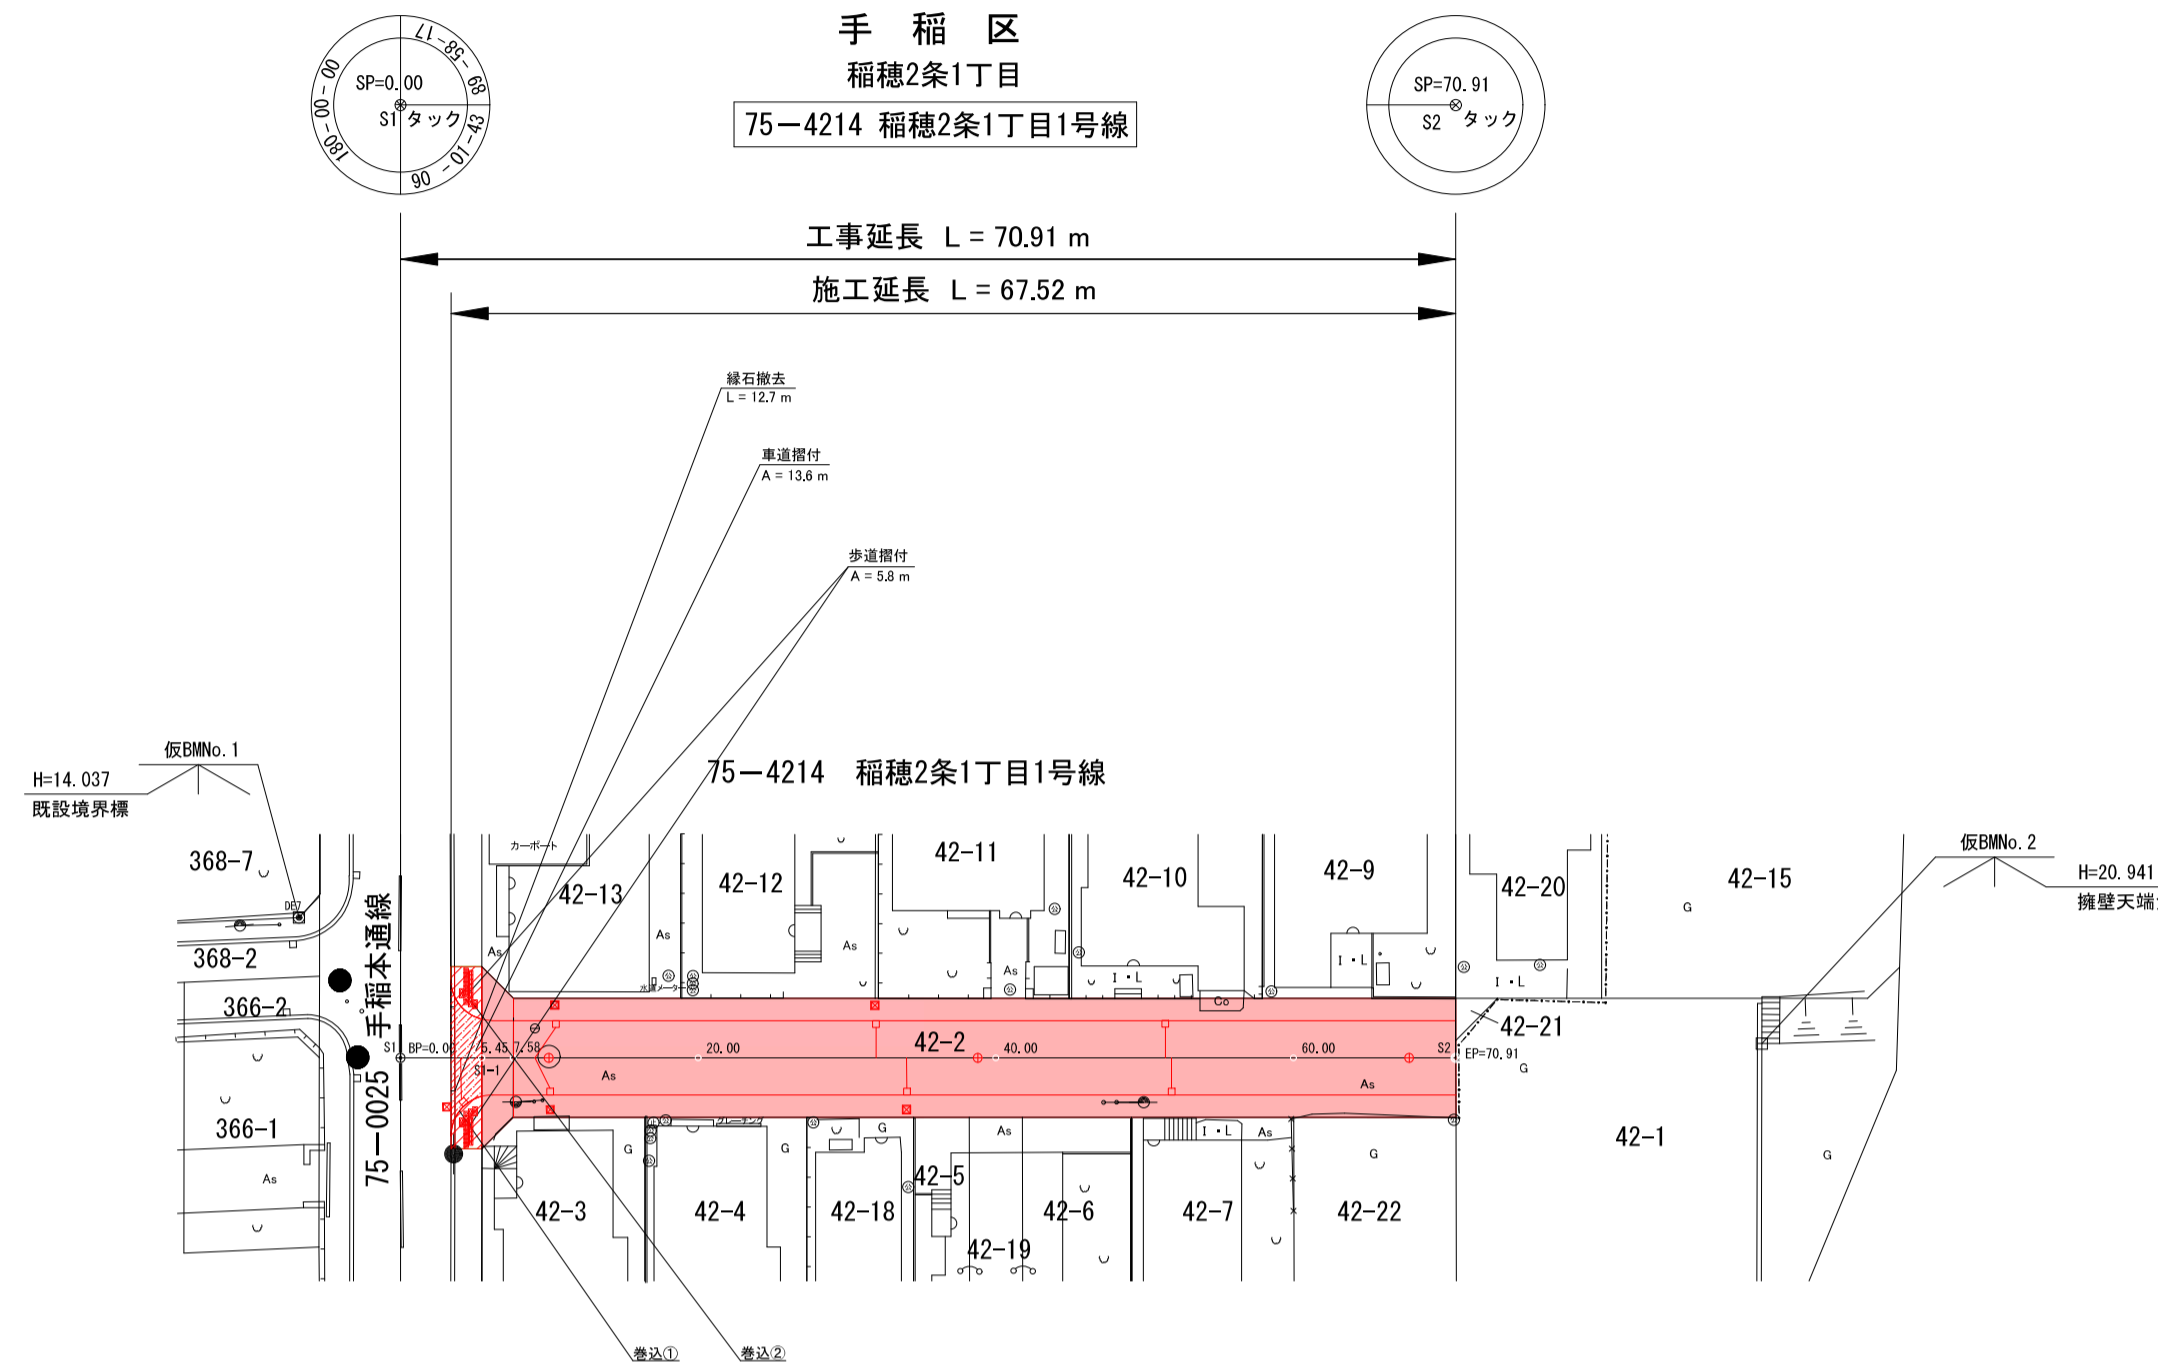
手 稲 区
稲穂2条1丁目
75ー4214 稲穂2条1丁目1号線

SP=0.00
S1 タック
00-00-180
17-58-69
43-10-90
06

SP=70.91
S2 タック

工事延長 L = 70.91 m
施工延長 L = 67.52 m

縁石撤去
L = 12.7 m

車道摺付
A = 13.6 m

歩道摺付
A = 5.8 m

75ー4214 稲穂2条1丁目1号線

仮BMNo.1
H=14.037
既設境界標

仮BMNo.2
H=20.941
擁壁天端

368-7
368-2
366-2
366-1
手稲本通線
75ー0025
カーポート
42-13
42-12
42-11
42-10
42-9
42-20
42-15
42-2
42-21
42-1
42-3
42-4
42-18
42-5
42-19
42-6
42-7
42-22
As
G
I・L
Co
DE7
水道メーター
S1 BP=0.00
5.45 7.58
S1-1
20.00
40.00
60.00
S2 EP=70.91

巻込①
巻込②